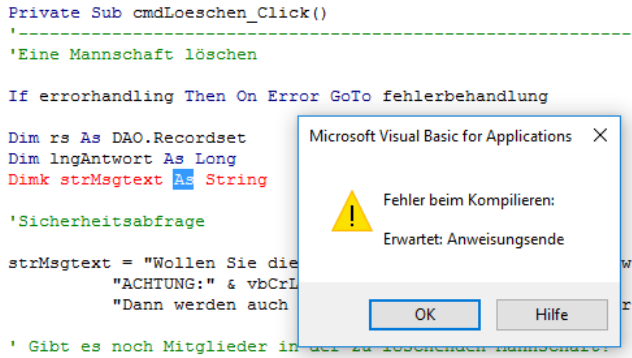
Private Sub cmdLoeschen_Click()
'------------------------------------------------------------------------
'Eine Mannschaft löschen

If errorhandling Then On Error GoTo fehlerbehandlung

Dim rs As DAO.Recordset
Dim lngAntwort As Long
Dimk strMsgtext As String

'Sicherheitsabfrage

strMsgtext = "Wollen Sie die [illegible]
"ACHTUNG:" & vbCrL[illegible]
"Dann werden auch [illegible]

' Gibt es noch Mitglieder in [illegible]

Microsoft Visual Basic for Applications

Fehler beim Kompilieren:

Erwartet: Anweisungsende

OK

Hilfe